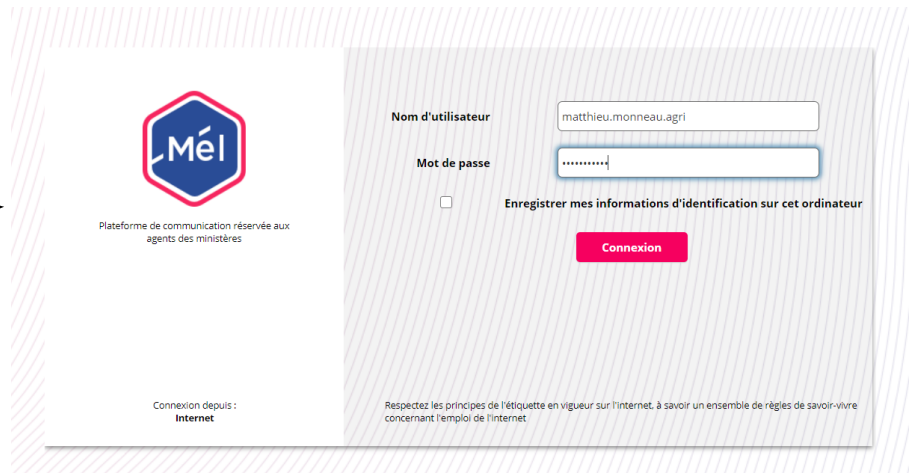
Mél

Plateforme de communication réservée aux agents des ministères

Nom d'utilisateur matthieu.monneau.agri

Mot de passe ••••••••••••

Enregistrer mes informations d'identification sur cet ordinateur

Connexion

Connexion depuis :
Internet

Respectez les principes de l'étiquette en vigueur sur l'internet, à savoir un ensemble de règles de savoir-vivre concernant l'emploi de l'internet